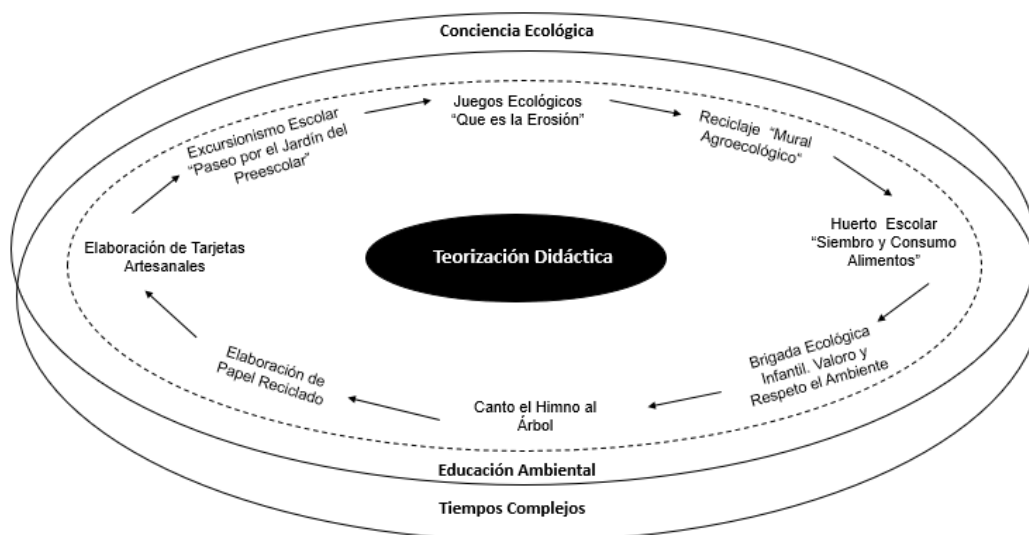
Conciencia Ecológica

Juegos Ecológicos "Que es la Erosión"

Reciclaje "Mural Agroecológico"

Huerto Escolar "Siembro y Consumo Alimentos"

Brigada Ecológica Infantil. Valoro y Respeto el Ambiente

Canto el Himno al Árbol

Elaboración de Papel Reciclado

Elaboración de Tarjetas Artesanales

Excursionismo Escolar "Paseo por el Jardín del Preescolar"

Teorización Didáctica

Educación Ambiental

Tiempos Complejos